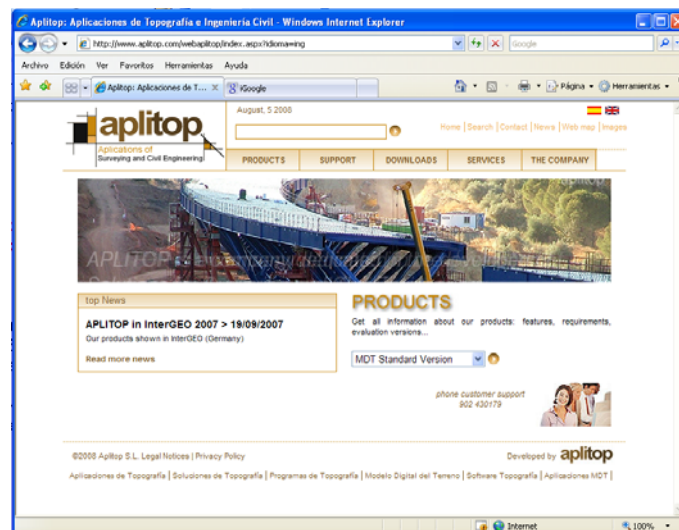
Aplitop: Aplicaciones de Topografía e Ingeniería Civil - Windows Internet Explorer

http://www.aplitop.com/webaplitop/index.aspx?idioma=ing

Google

Archivo Edición Ver Favoritos Herramientas Ayuda

Aplitop: Aplicaciones de T...

iGoogle

Página Herramientas

aplitop

Aplications of Surveying and Civil Engineering

August, 5 2008

Home | Search | Contact | News | Web map | Images

PRODUCTS SUPPORT DOWNLOADS SERVICES THE COMPANY

APLITOP

top News

APLITOP in InterGEO 2007 > 19/09/2007

Our products shown in InterGEO (Germany)

Read more news

PRODUCTS

Get all information about our products: features, requirements, evaluation versions...

MDT Standard Version

phone customer support 902 430179

©2008 Aplitop S.L. Legal Notices | Privacy Policy

Developed by aplitop

Aplicaciones de Topografía | Soluciones de Topografía | Programas de Topografía | Modelo Digital del Terreno | Software Topografía | Aplicaciones MDT |

Internet

100%